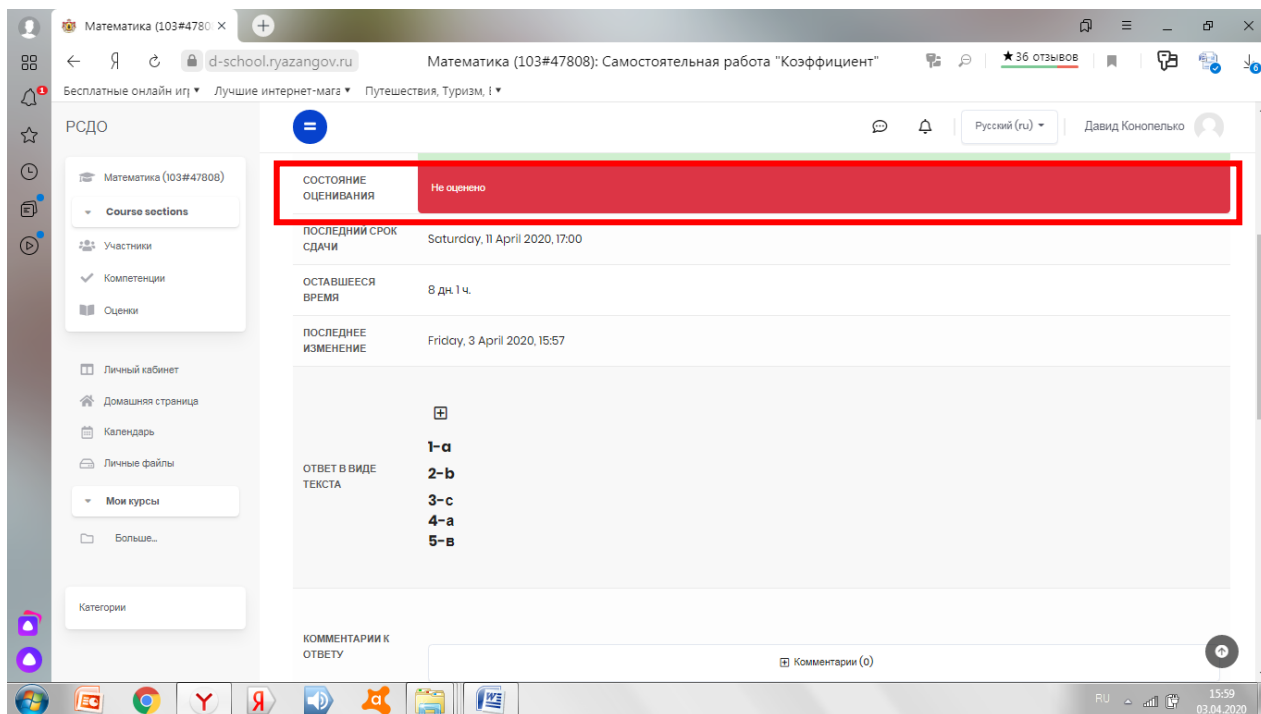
Математика (103#4780 ×

Я d-school.ryazangov.ru Математика (103#47808): Самостоятельная работа "Коэффициент" ★36 отзывов

Бесплатные онлайн иг ▾ Лучшие интернет-мага ▾ Путешествия, Туризм, ▾

РСДО

Русский (ru) ▾ Давид Конопелько

Математика (103#47808)
Course sections
Участники
Компетенции
Оценки

Личный кабинет
Домашняя страница
Календарь
Личные файлы
Мои курсы
Больше...

Категории

| | |
|---|---|
| СОСТОЯНИЕ ОЦЕНИВАНИЯ | Не оценено |
| ПОСЛЕДНИЙ СРОК СДАЧИ | Saturday, 11 April 2020, 17:00 |
| ОСТАВШЕЕСЯ ВРЕМЯ | 8 дн. 1 ч. |
| ПОСЛЕДНЕЕ ИЗМЕНЕНИЕ | Friday, 3 April 2020, 15:57 |
| ОТВЕТ В ВИДЕ ТЕКСТА | 1-a 2-b 3-c 4-a 5-в |
| КОММЕНТАРИИ К ОТВЕТУ | Комментарии (0) |

RU 15:59 03.04.2020